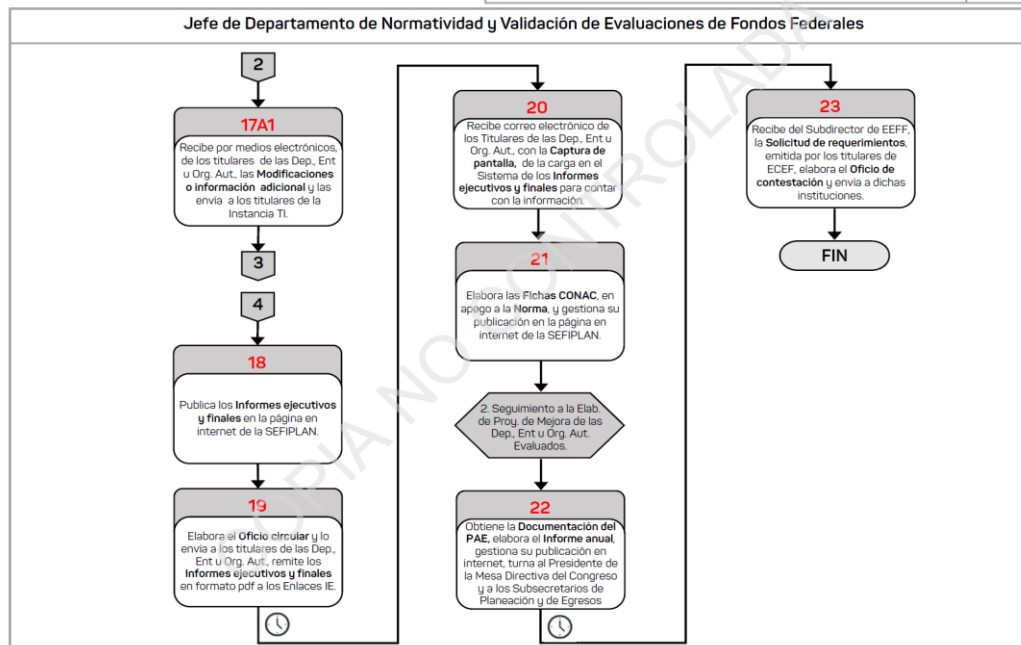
Jefe de Departamento de Normatividad y Validación de Evaluaciones de Fondos Federales

2

17A1

Recibe por medios electrónicos, de los titulares de las Dep., Ent u Org. Aut., las Modificaciones o información adicional y las envía a los titulares de la Instancia TI.

3

4

18

Publica los Informes ejecutivos y finales en la página en internet de la SEFIPLAN.

19

Elabora el Oficio circular y lo envía a los titulares de las Dep., Ent u Org. Aut., remite los Informes ejecutivos y finales en formato pdf a los Enlaces IE.

20

Recibe correo electrónico de los Titulares de las Dep., Ent u Org. Aut., con la Captura de pantalla, de la carga en el Sistema de los Informes ejecutivos y finales para contar con la información.

21

Elabora las Fichas CONAC, en apego a la Norma, y gestiona su publicación en la página en internet de la SEFIPLAN.

2. Seguimiento a la Elab. de Proy. de Mejora de las Dep., Ent u Org. Aut. Evaluados.

22

Obtiene la Documentación del PAE, elabora el Informe anual, gestiona su publicación en internet, turna al Presidente de la Mesa Directiva del Congreso y a los Subsecretarios de Planeación y de Egresos

23

Recibe del Subdirector de EEFF, la Solicitud de requerimientos, emitida por los titulares de ECEF, elabora el Oficio de contestación y envía a dichas instituciones.

FIN

COPIA NO CONTROLADA